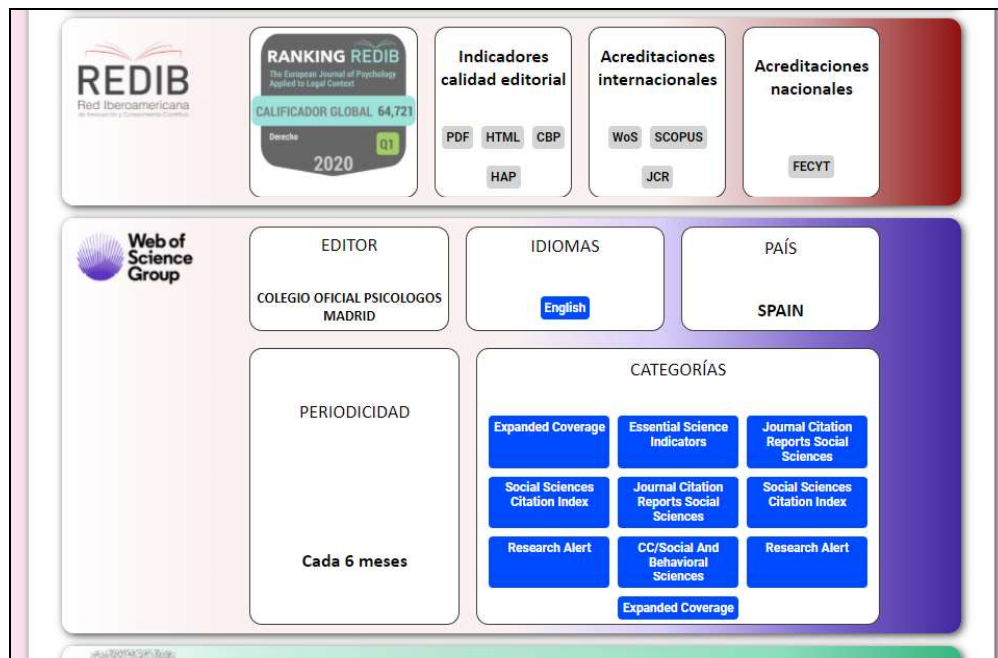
REDIB
Red Iberoamericana
de Innovación y Conocimiento Científico

RANKING REDIB
The European Journal of Psychology Applied to Legal Context
CALIFICADOR GLOBAL 64,721
Derecho
Q1
2020

Indicadores calidad editorial
PDF HTML CBP
HAP

Acreditaciones internacionales
WoS SCOPUS
JCR

Acreditaciones nacionales
FECYT

Web of Science Group

EDITOR
COLEGIO OFICIAL PSICOLOGOS MADRID

IDIOMAS
English

PAÍS
SPAIN

PERIODICIDAD
Cada 6 meses

CATEGORÍAS
Expanded Coverage
Essential Science Indicators
Journal Citation Reports Social Sciences
Social Sciences Citation Index
Journal Citation Reports Social Sciences
Social Sciences Citation Index
Research Alert
CC/Social And Behavioral Sciences
Research Alert
Expanded Coverage

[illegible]